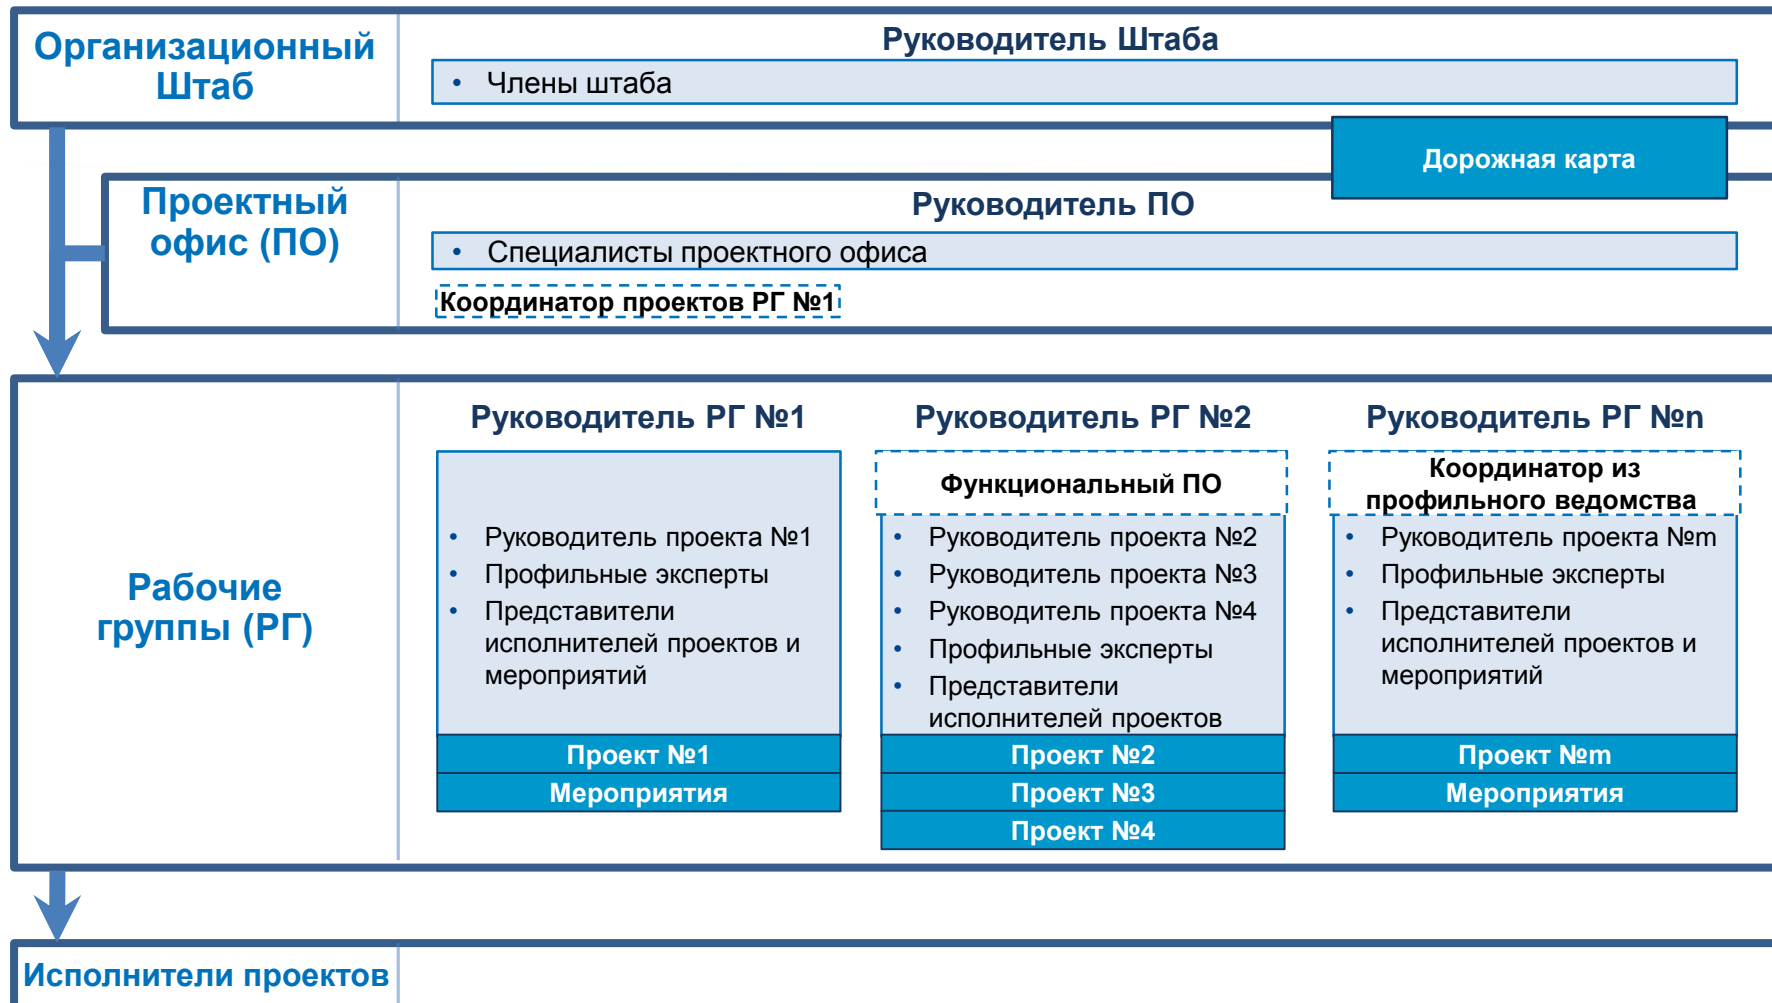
Организационный Штаб

Руководитель Штаба

• Члены штаба

Дорожная карта

Проектный офис (ПО)

Руководитель ПО

• Специалисты проектного офиса

Координатор проектов РГ №1

Рабочие группы (РГ)

Руководитель РГ №1

• Руководитель проекта №1
• Профильные эксперты
• Представители исполнителей проектов и мероприятий

Проект №1

Мероприятия

Руководитель РГ №2

Функциональный ПО

• Руководитель проекта №2
• Руководитель проекта №3
• Руководитель проекта №4
• Профильные эксперты
• Представители исполнителей проектов

Проект №2

Проект №3

Проект №4

Руководитель РГ №n

Координатор из профильного ведомства

• Руководитель проекта №m
• Профильные эксперты
• Представители исполнителей проектов и мероприятий

Проект №m

Мероприятия

Исполнители проектов